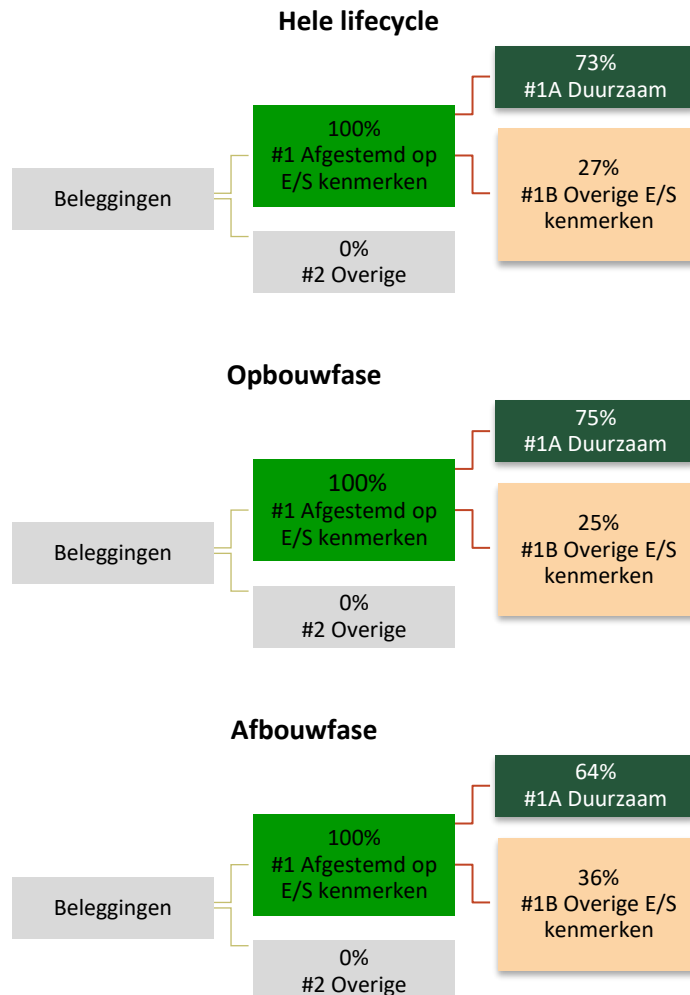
Hele lifecycle

Beleggingen

100%
#1 Afgestemd op E/S kenmerken

73%
#1A Duurzaam

27%
#1B Overige E/S kenmerken

0%
#2 Overige

Opbouwfase

Beleggingen

100%
#1 Afgestemd op E/S kenmerken

75%
#1A Duurzaam

25%
#1B Overige E/S kenmerken

0%
#2 Overige

Afbouwfase

Beleggingen

100%
#1 Afgestemd op E/S kenmerken

64%
#1A Duurzaam

36%
#1B Overige E/S kenmerken

0%
#2 Overige